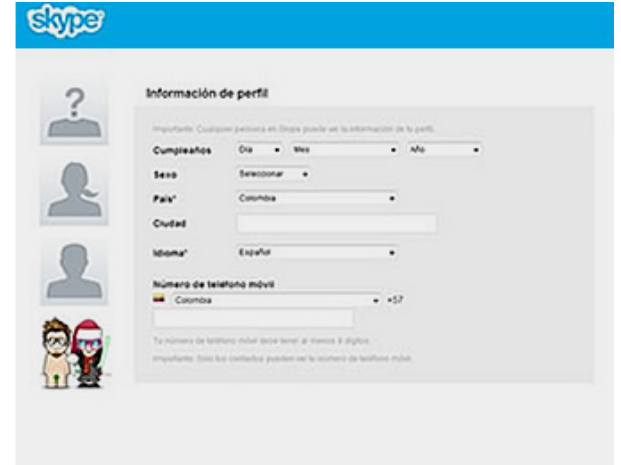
skype

Información de perfil

Importante: Cualquier persona en Skype puede ver la información de tu perfil.

Cumpleaños Día Mes Año

Sexo Seleccionar

País* Colombia

Ciudad

Idioma* Español

Número de teléfono móvil

Colombia +57

Tu número de teléfono móvil debe tener al menos 8 dígitos.

Importante: Solo tus contactos pueden ver tu número de teléfono móvil.